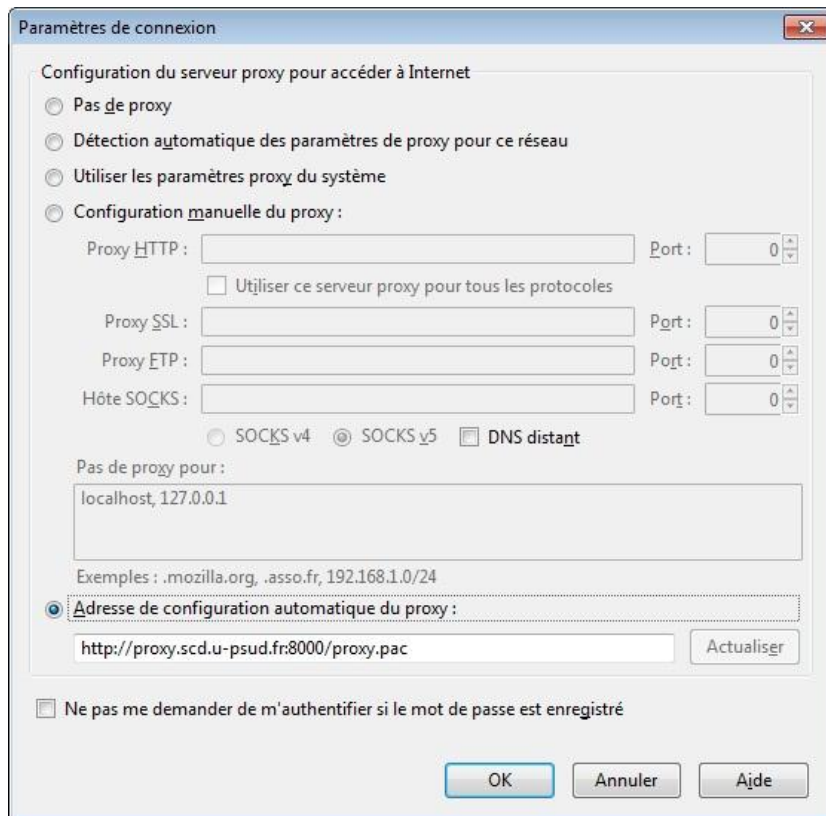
Paramètres de connexion

Configuration du serveur proxy pour accéder à Internet

Pas de proxy

Détection automatique des paramètres de proxy pour ce réseau

Utiliser les paramètres proxy du système

Configuration manuelle du proxy :

Proxy HTTP : Port : 0

Utiliser ce serveur proxy pour tous les protocoles

Proxy SSL : Port : 0

Proxy FTP : Port : 0

Hôte SOCKS : Port : 0

SOCKS v4 SOCKS v5 DNS distant

Pas de proxy pour :

localhost, 127.0.0.1

Exemples : .mozilla.org, .asso.fr, 192.168.1.0/24

Adresse de configuration automatique du proxy :

http://proxy.scd.u-psud.fr:8000/proxy.pac

Actualiser

Ne pas me demander de m'authentifier si le mot de passe est enregistré

OK Annuler Aide